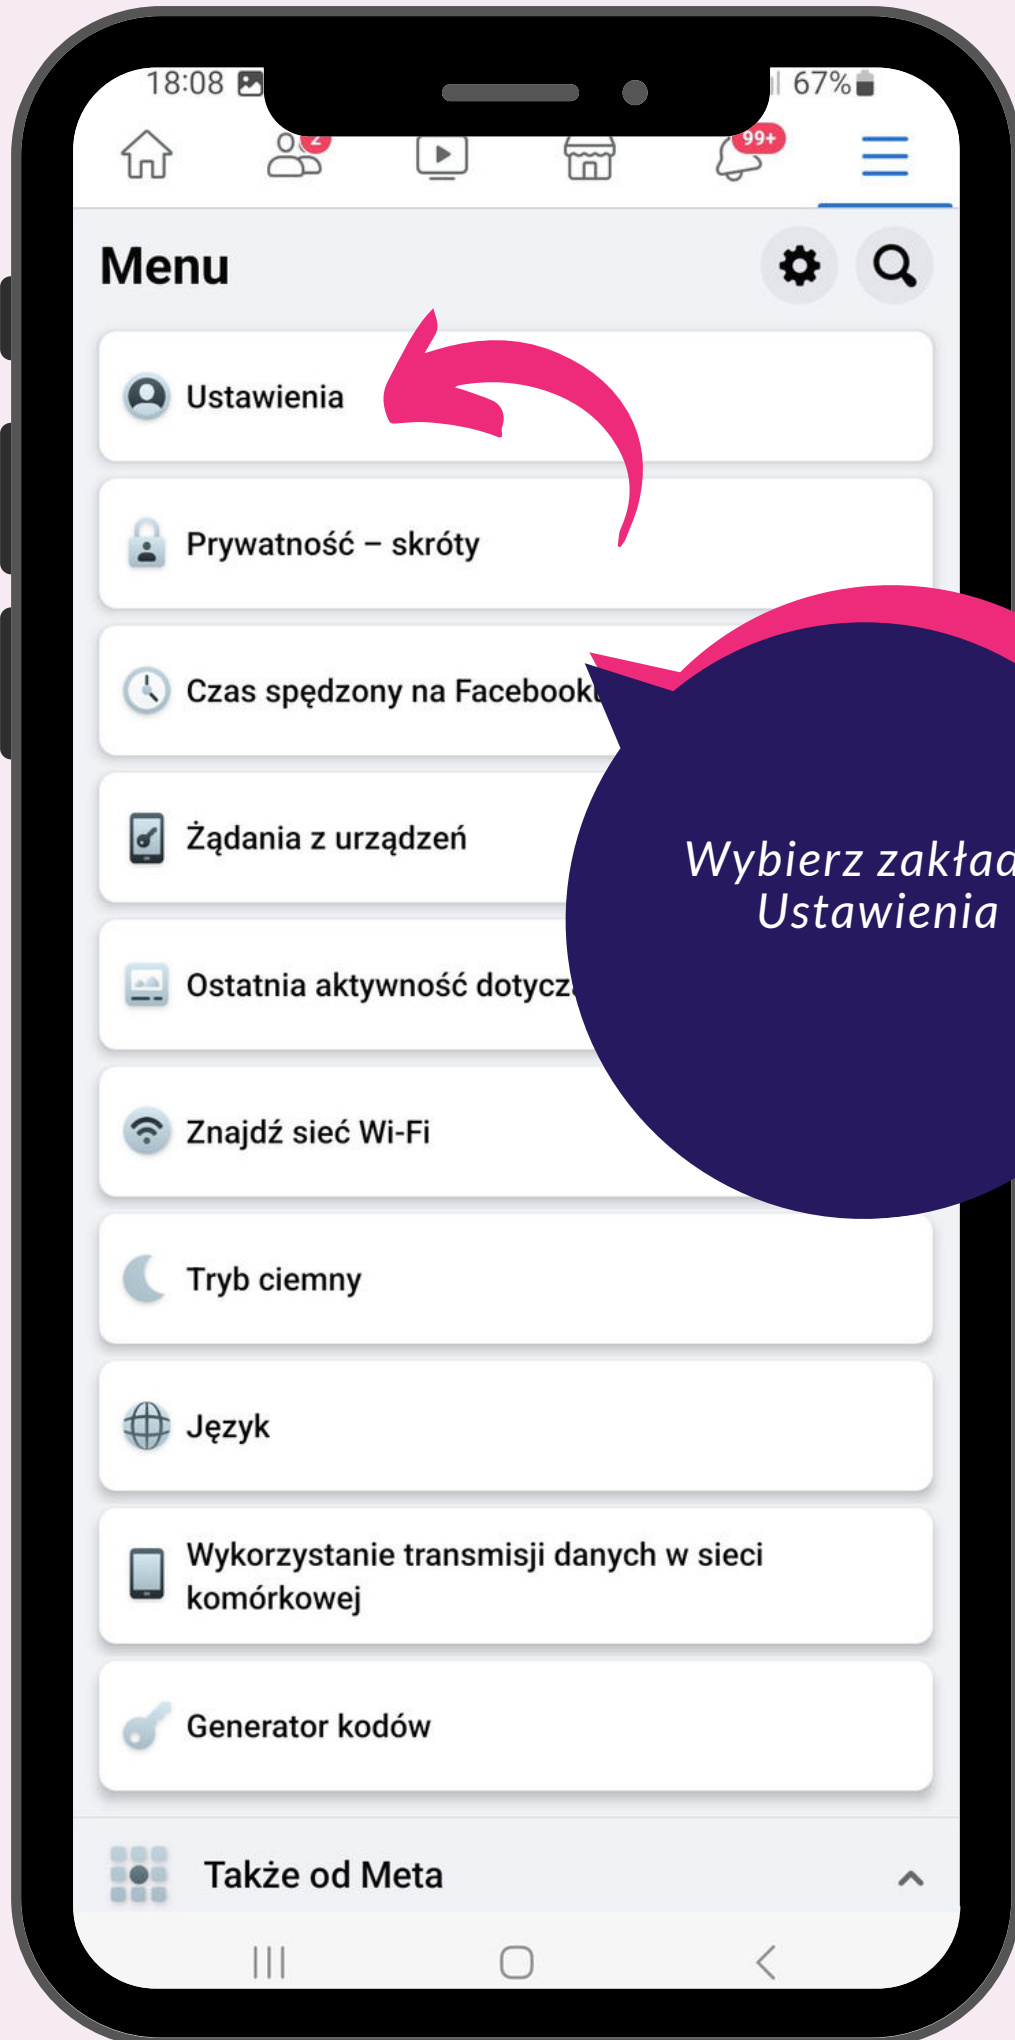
18:08

67%

2

99+

Menu

Ustawienia

Prywatność – skróty

Czas spędzony na Facebook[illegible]

Żądania z urządzeń

Ostatnia aktywność dotycz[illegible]

Znajdź sieć Wi-Fi

Tryb ciemny

Język

Wykorzystanie transmisji danych w sieci komórkowej

Generator kodów

Także od Meta

Wybierz zakła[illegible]
Ustawienia